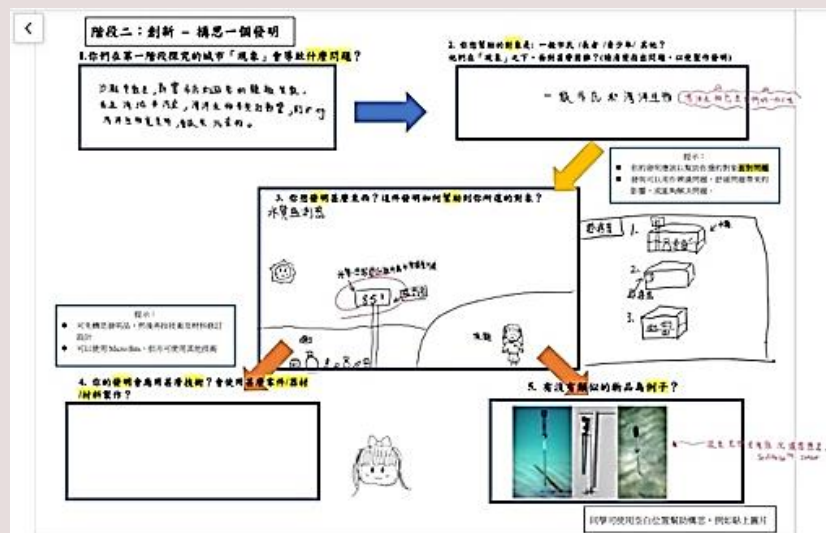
<

階段二：創新 – 構思一個發明

1.你們在第一階段探究的城市「現象」會導致什麼問題？

沙塵天氣下，影響市民和路邊的健康及發展。在生活中不方便，海洋生物和水質都受影響，對人們，海洋生物生態來說，都是很大的影響。

2. 你想幫助的對象是：一般市民 /長者 /青少年/ 其他？
他們在「現象」之下，要解決甚麼困難？(請清楚描述問題，以便製作發明)

一般市民和海洋生物

提示：
■ 你的發明應該以幫助你選的對象解決問題
■ 發明可以是你總議問題，舒緩問題帶來的影響，或更為解決問題。

3. 你想發明甚麼東西？這件發明如何幫助到你所選的對象？

水質監測器

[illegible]

$5$

1.
2.
3.

提示：
■ 可先構思發明品，然後再按技術支援材料設計
■ 可以使用 Micro:Bit，但不可使用其他技術

4. 你的發明會為用甚麼技術？會使用甚麼零件/器材/材料製作？

5. 有沒有類似的新品為例子？

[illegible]

同學可使用空白位置幫助構思，例如貼上圖片